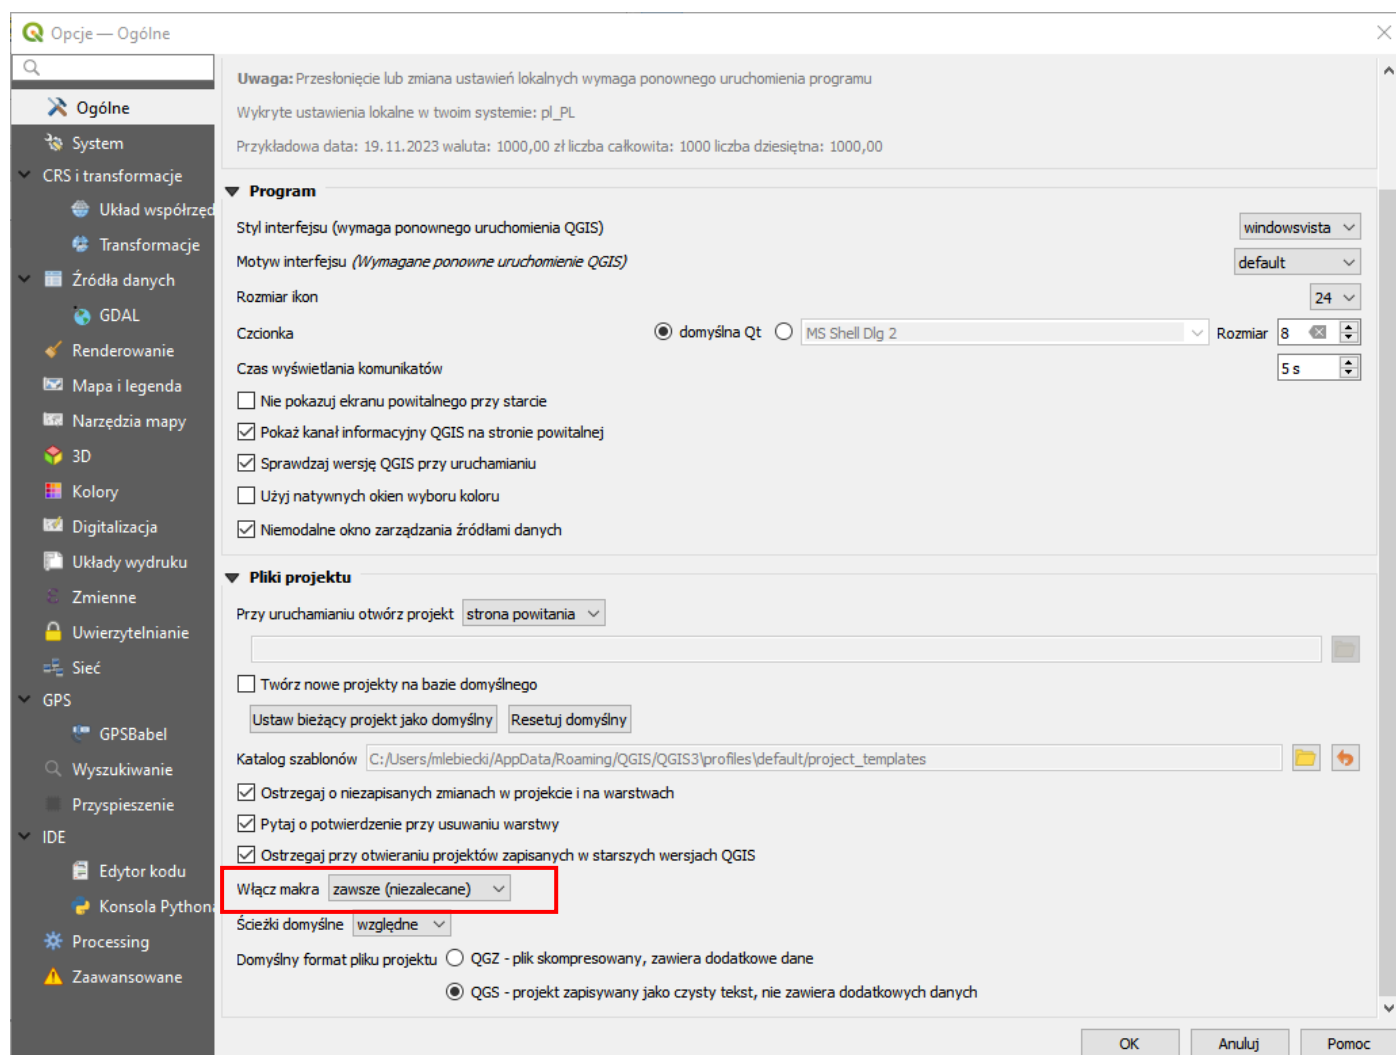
Opcje — Ogólne

Ogólne
System
CRS i transformacje
Układ współrzęd
Transformacje
Źródła danych
GDAL
Renderowanie
Mapa i legenda
Narzędzia mapy
3D
Kolory
Digitalizacja
Układy wydruku
Zmienne
Uwierzytelnianie
Sieć
GPS
GPSBabel
Wyszukiwanie
Przyspieszenie
IDE
Edytor kodu
Konsola Python
Processing
Zaawansowane

Uwaga: Przesłonięcie lub zmiana ustawień lokalnych wymaga ponownego uruchomienia programu

Wykryte ustawienia lokalne w twoim systemie: pl_PL

Przykładowa data: 19.11.2023 waluta: 1000,00 zł liczba całkowita: 1000 liczba dziesiętna: 1000,00

Program

Styl interfejsu (wymaga ponownego uruchomienia QGIS) windowsvista

Motyw interfejsu (Wymagane ponowne uruchomienie QGIS) default

Rozmiar ikon 24

Czcionka domyślna Qt MS Shell Dlg 2 Rozmiar 8

Czas wyświetlania komunikatów 5 s

Nie pokazuj ekranu powitalnego przy starcie

Pokaż kanał informacyjny QGIS na stronie powitalnej

Sprawdzaj wersję QGIS przy uruchamianiu

Użyj natywnych okien wyboru koloru

Niemodalne okno zarządzania źródłami danych

Pliki projektu

Przy uruchamianiu otwórz projekt strona powitania

Twórz nowe projekty na bazie domyślnego

Ustaw bieżący projekt jako domyślny Resetuj domyślny

Katalog szablonów C:/Users/mlebiecki/AppData/Roaming/QGIS/QGIS3\profiles\default/project_templates

Ostrzegaj o niezapisanych zmianach w projekcie i na warstwach

Pytaj o potwierdzenie przy usuwaniu warstwy

Ostrzegaj przy otwieraniu projektów zapisanych w starszych wersjach QGIS

Włącz makra zawsze (niezalecane)

Ścieżki domyślne względne

Domyślny format pliku projektu QGZ - plik skompresowany, zawiera dodatkowe dane

QGS - projekt zapisywany jako czysty tekst, nie zawiera dodatkowych danych

OK Anuluj Pomoc